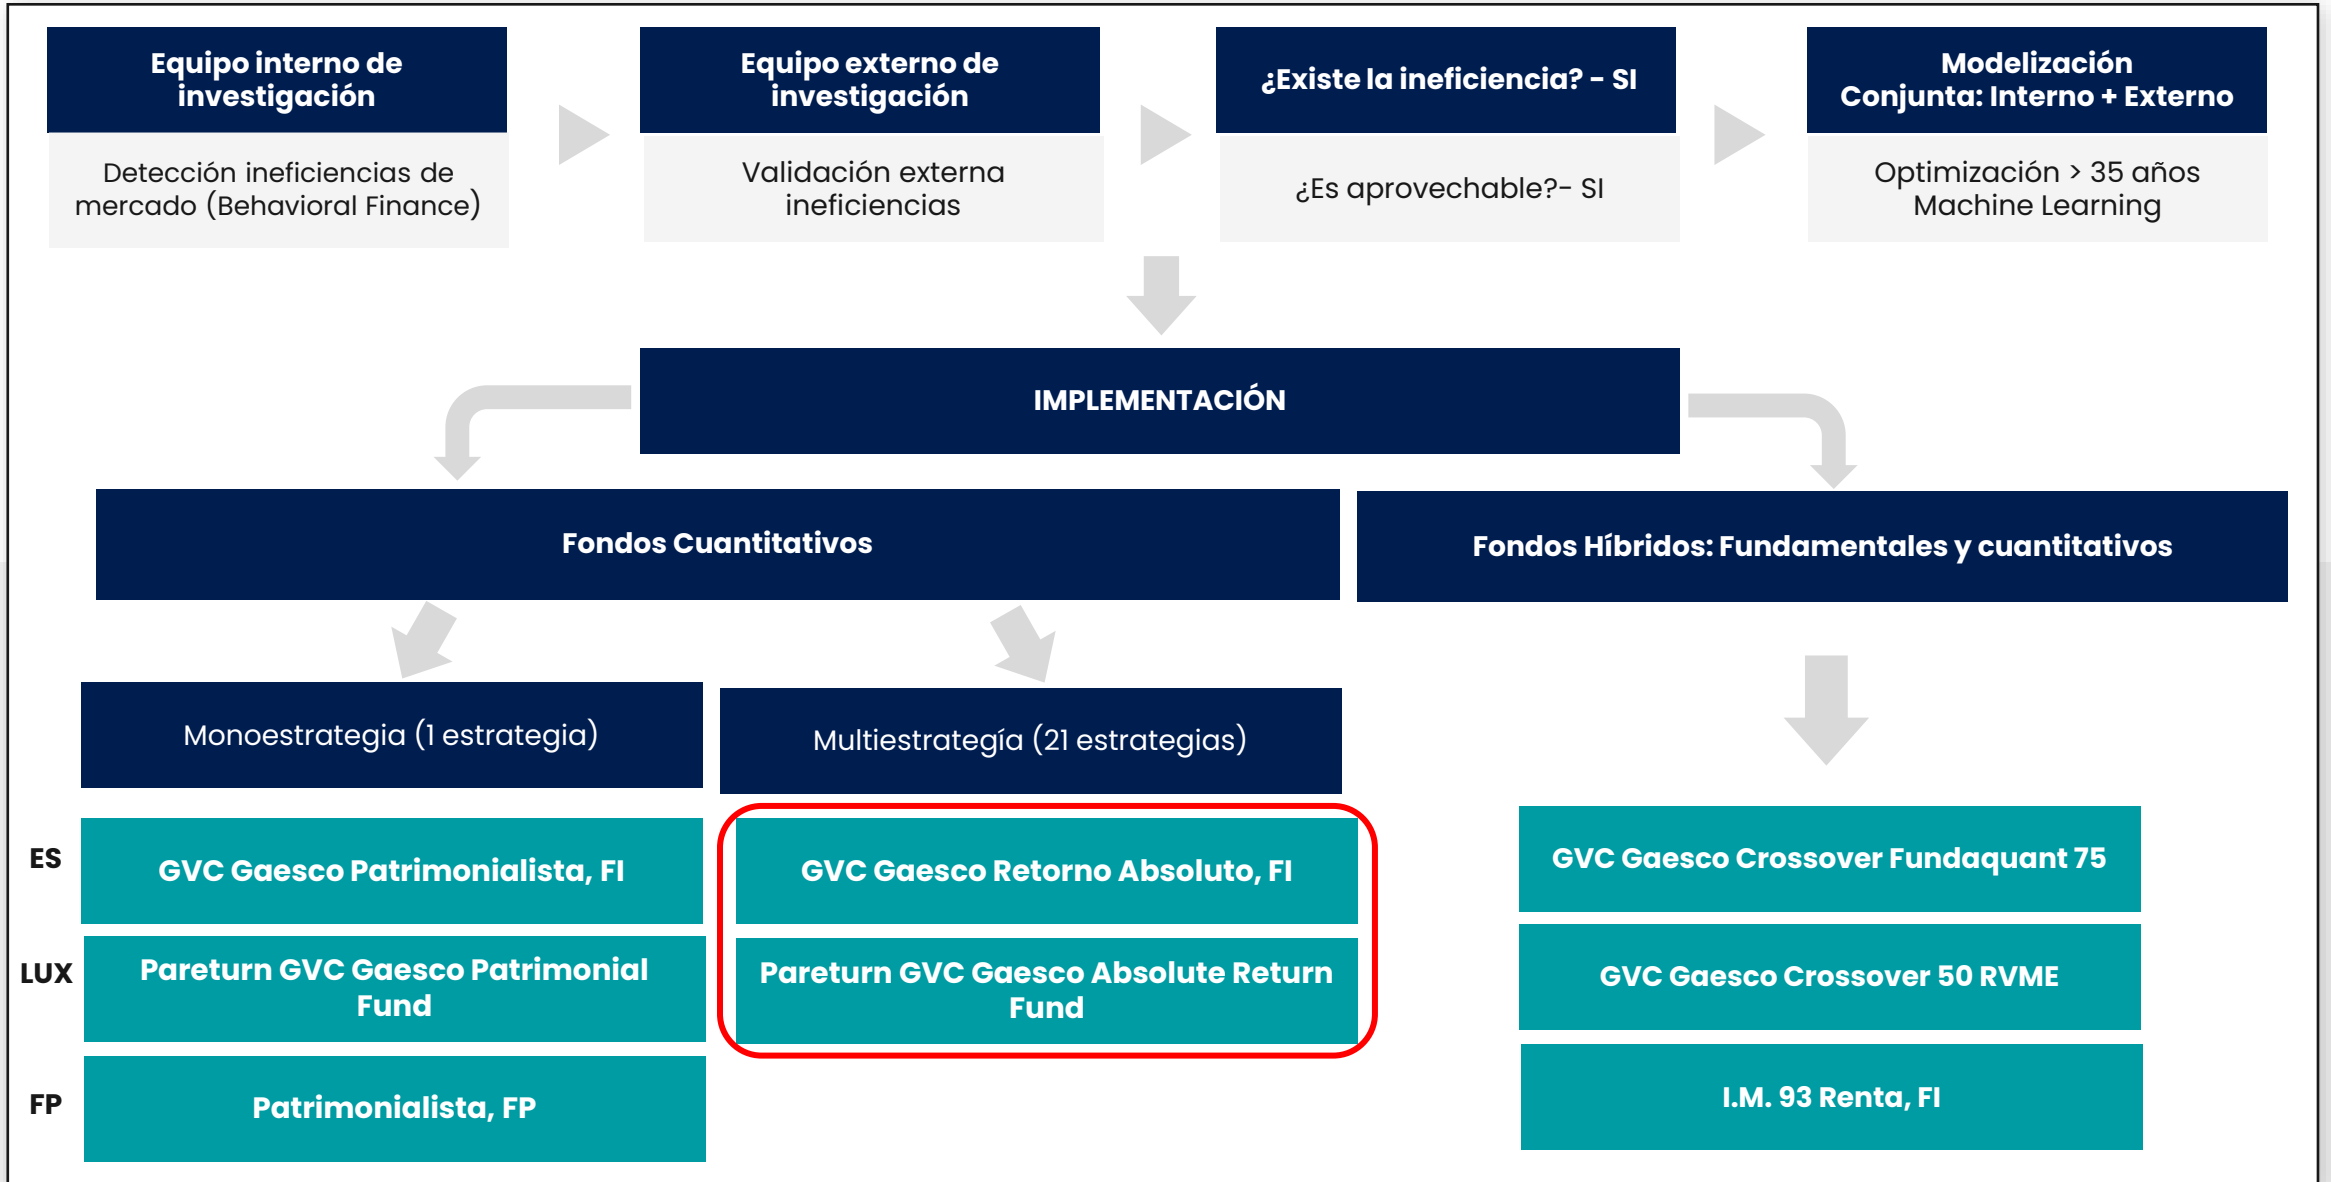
Equipo interno de investigación

Detección ineficiencias de mercado (Behavioral Finance)

Equipo externo de investigación

Validación externa ineficiencias

¿Existe la ineficiencia? - SI

¿Es aprovechable?- SI

Modelización Conjunta: Interno + Externo

Optimización > 35 años Machine Learning

IMPLEMENTACIÓN

Fondos Cuantitativos

Fondos Híbridos: Fundamentales y cuantitativos

Monoestrategia (1 estrategia)

Multiestrategía (21 estrategias)

ES

GVC Gaesco Patrimonialista, FI

GVC Gaesco Retorno Absoluto, FI

GVC Gaesco Crossover Fundaquant 75

LUX

Pareturn GVC Gaesco Patrimonial Fund

Pareturn GVC Gaesco Absolute Return Fund

GVC Gaesco Crossover 50 RVME

FP

Patrimonialista, FP

I.M. 93 Renta, FI